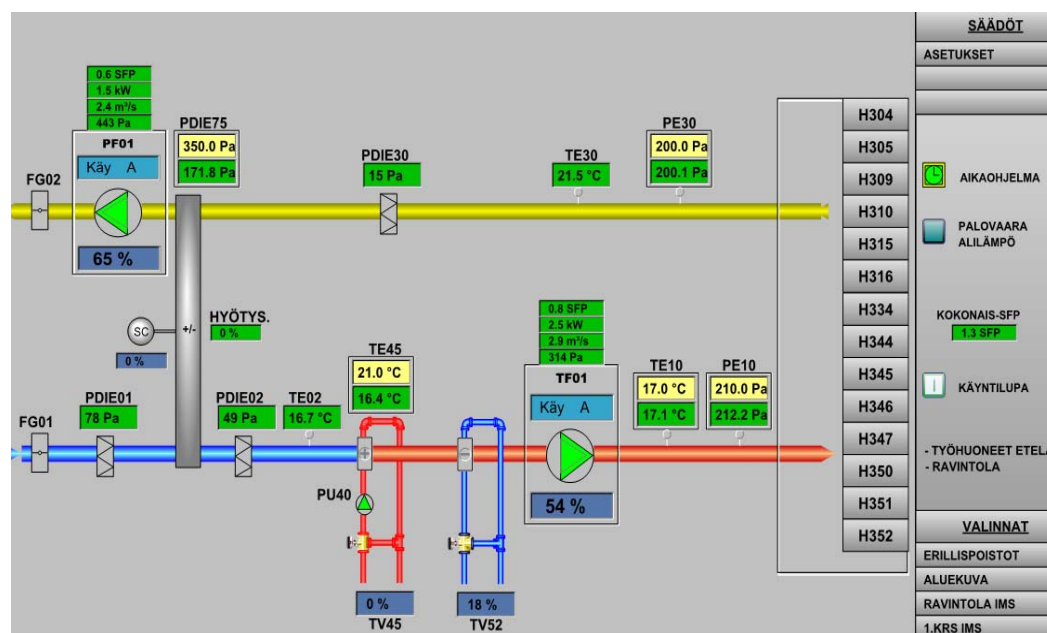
0.6 SFP
1.5 kW
2.4 m³/s
443 Pa
PF01
Käy A
65 %
FG02
PDIE75
350.0 Pa
171.8 Pa
PDIE30
15 Pa
TE30
21.5 °C
PE30
200.0 Pa
200.1 Pa
SC
0 %
+/-
HYÖTYS.
0 %
0.8 SFP
2.5 kW
2.9 m³/s
314 Pa
TF01
Käy A
54 %
TE45
21.0 °C
16.4 °C
TE10
17.0 °C
17.1 °C
PE10
210.0 Pa
212.2 Pa
FG01
PDIE01
78 Pa
PDIE02
49 Pa
TE02
16.7 °C
PU40
0 %
TV45
18 %
TV52
H304
H305
H309
H310
H315
H316
H334
H344
H345
H346
H347
H350
H351
H352
SÄÄDÖT
ASETUKSET
AIKAOHJELMA
PALOVAARA ALILÄMPÖ
KOKONAIS-SFP
1.3 SFP
KÄYNTILUPA
- TYÖHUONEET ETELÄ
- RAVINTOLA
VALINNAT
ERILLISPOISTOT
ALUEKUVA
RAVINTOLA IMS
1.KRS IMS